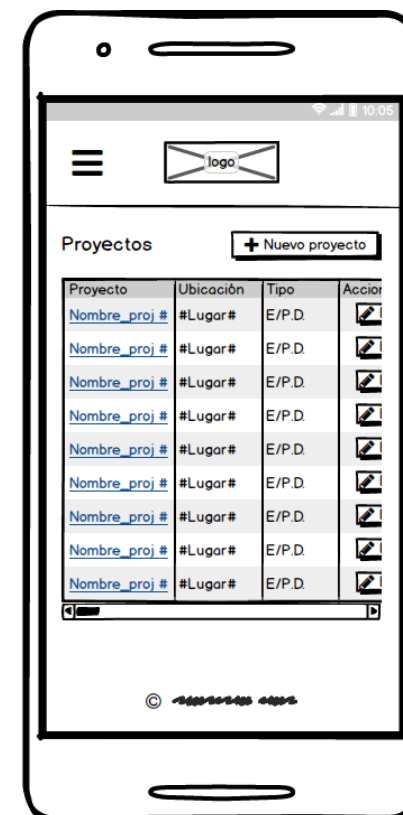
10:05

logo

Proyectos

Nuevo proyecto

| Proyecto | Ubicaciòn | Tipo | Accior |
|---|---|---|---|
| Nombre_proj # | #Lugar# | E/P.D. | |
| Nombre_proj # | #Lugar# | E/P.D. | |
| Nombre_proj # | #Lugar# | E/P.D. | |
| Nombre_proj # | #Lugar# | E/P.D. | |
| Nombre_proj # | #Lugar# | E/P.D. | |
| Nombre_proj # | #Lugar# | E/P.D. | |
| Nombre_proj # | #Lugar# | E/P.D. | |
| Nombre_proj # | #Lugar# | E/P.D. | |
| Nombre_proj # | #Lugar# | E/P.D. | |

© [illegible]